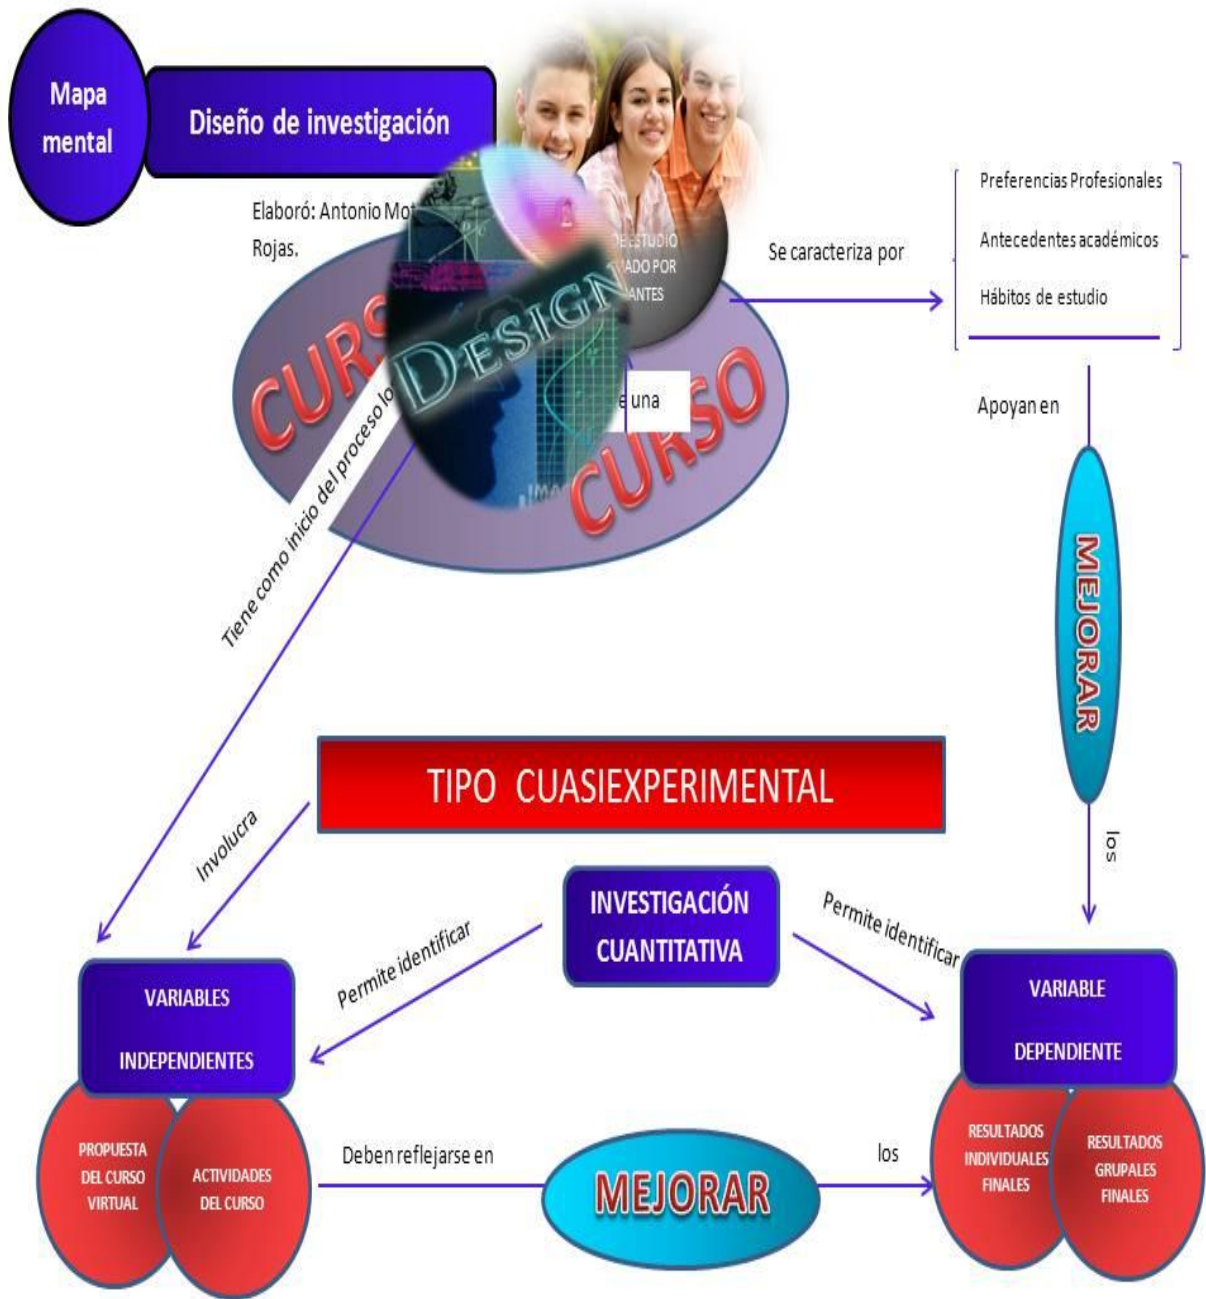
Mapa mental

Diseño de investigación

Elaboró: Antonio Mo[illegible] Rojas.

CURS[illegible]

DESIGN

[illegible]E ESTUDIO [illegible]ADO POR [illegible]ANTES

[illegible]e una

CURSO

Se caracteriza por

Preferencias Profesionales

Antecedentes académicos

Hábitos de estudio

Apoyan en

MEJORAR

los

Tiene como inicio del proceso lo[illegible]

TIPO CUASIEXPERIMENTAL

Involucra

INVESTIGACIÓN CUANTITATIVA

Permite identificar

Permite identificar

VARIABLES INDEPENDIENTES

VARIABLE DEPENDIENTE

PROPUESTA DEL CURSO VIRTUAL

ACTIVIDADES DEL CURSO

Deben reflejarse en

MEJORAR

los

RESULTADOS INDIVIDUALES FINALES

RESULTADOS GRUPALES FINALES